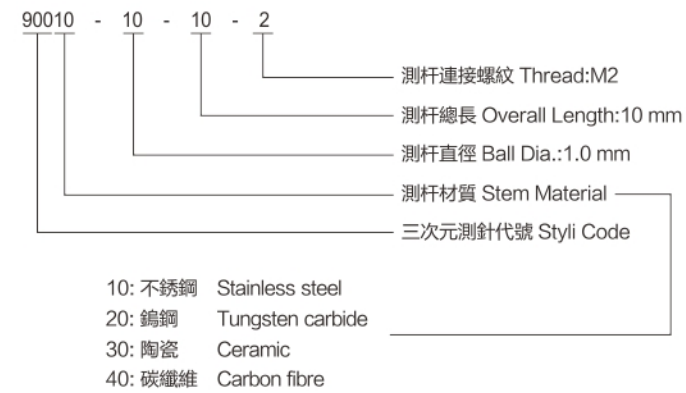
900 10 - 10 - 10 - 2

測杆連接螺紋 Thread:M2
測杆總長 Overall Length:10 mm
測杆直徑 Ball Dia.:1.0 mm
測杆材質 Stem Material
三次元測針代號 Styli Code

10: 不銹鋼 Stainless steel
20: 鎢鋼 Tungsten carbide
30: 陶瓷 Ceramic
40: 碳纖維 Carbon fibre